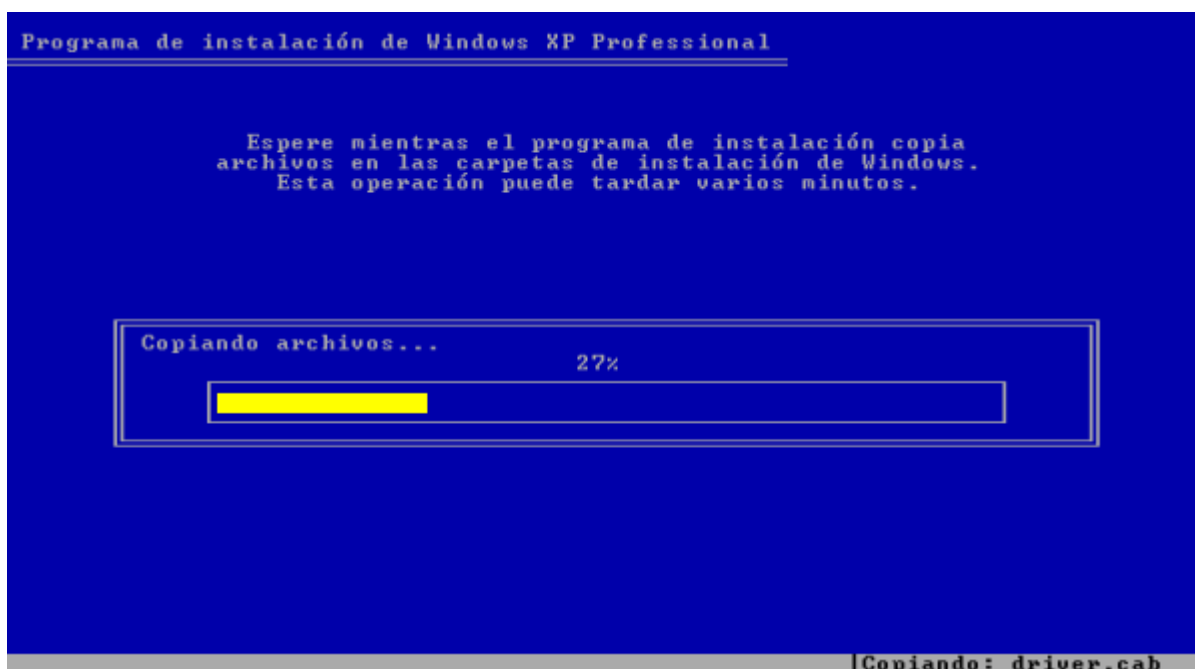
Programa de instalación de Windows XP Professional

Espere mientras el programa de instalación copia archivos en las carpetas de instalación de Windows. Esta operación puede tardar varios minutos.

Copiando archivos...

27%

Copiando: driver.cab